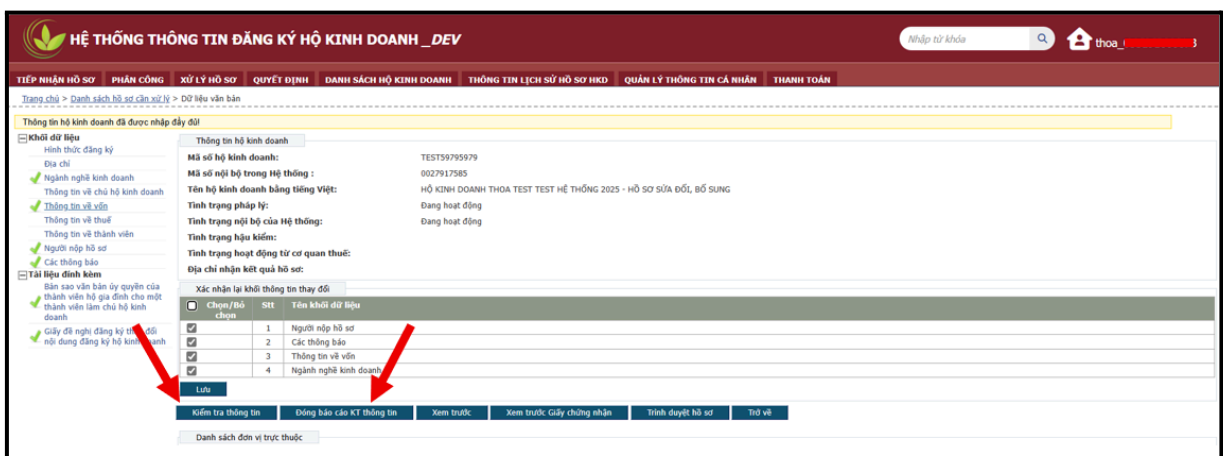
HỆ THỐNG THÔNG TIN ĐĂNG KÝ HỘ KINH DOANH _DEV

Nhập từ khóa

thoa_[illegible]

TIẾP NHẬN HỒ SƠ | PHÂN CÔNG | XỬ LÝ HỒ SƠ | QUYẾT ĐỊNH | DANH SÁCH HỘ KINH DOANH | THÔNG TIN LỊCH SỬ HỒ SƠ HKD | QUẢN LÝ THÔNG TIN CÁ NHÂN | THANH TOÁN

Trang chủ > Danh sách hồ sơ cần xử lý > Dữ liệu văn bản

Thông tin hộ kinh doanh đã được nhập đầy đủ!

Khối dữ liệu
Hình thức đăng ký
Địa chỉ
Ngành nghề kinh doanh
Thông tin về chủ hộ kinh doanh
Thông tin về vốn
Thông tin về thuế
Thông tin về thành viên
Người nộp hồ sơ
Các thông báo
Tài liệu đính kèm
Bản sao văn bản ủy quyền của thành viên hộ gia đình cho một thành viên làm chủ hộ kinh doanh
Giấy đề nghị đăng ký thay đổi nội dung đăng ký hộ kinh doanh

Thông tin hộ kinh doanh

Mã số hộ kinh doanh: TEST59795979
Mã số nội bộ trong Hệ thống : 0027917585
Tên hộ kinh doanh bằng tiếng Việt: HỘ KINH DOANH THOA TEST TEST HỆ THỐNG 2025 - HỒ SƠ SỬA ĐỔI, BỔ SUNG
Tình trạng pháp lý: Đang hoạt động
Tình trạng nội bộ của Hệ thống: Đang hoạt động
Tình trạng hậu kiểm:
Tình trạng hoạt động từ cơ quan thuế:
Địa chỉ nhận kết quả hồ sơ:

Xác nhận lại khối thông tin thay đổi

| Chọn/Bỏ chọn | Stt | Tên khối dữ liệu |
|---|---|---|
| ☑ | 1 | Người nộp hồ sơ |
| ☑ | 2 | Các thông báo |
| ☑ | 3 | Thông tin về vốn |
| ☑ | 4 | Ngành nghề kinh doanh |

Lưu

Kiểm tra thông tin | Đóng báo cáo KT thông tin | Xem trước | Xem trước Giấy chứng nhận | Trình duyệt hồ sơ | Trở về

Danh sách đơn vị trực thuộc